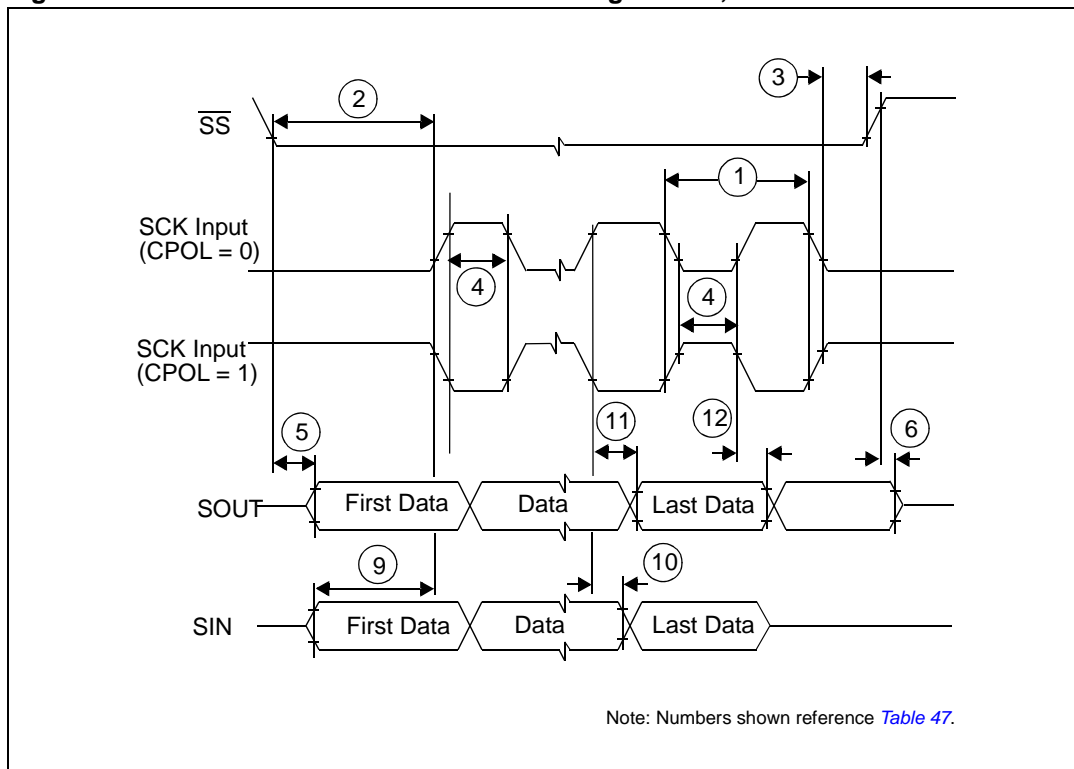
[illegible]

$\overline{SS}$

2

3

1

SCK Input (CPOL = 0)

4

4

SCK Input (CPOL = 1)

5

11

12

6

SOUT

First Data

Data

Last Data

9

10

SIN

First Data

Data

Last Data

Note: Numbers shown reference *Table 47*.